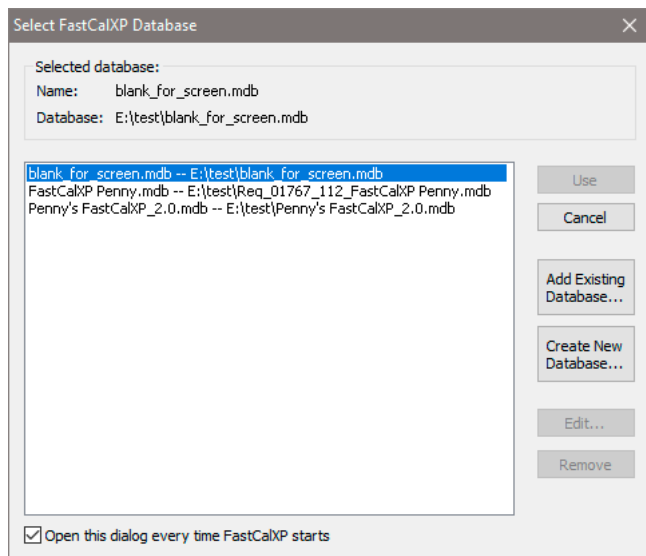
Select FastCalXP Database

Selected database:
Name: blank_for_screen.mdb
Database: E:\test\blank_for_screen.mdb

blank_for_screen.mdb -- E:\test\blank_for_screen.mdb
FastCalXP Penny.mdb -- E:\test\Req_01767_112_FastCalXP Penny.mdb
Penny's FastCalXP_2.0.mdb -- E:\test\Penny's FastCalXP_2.0.mdb

Use
Cancel
Add Existing Database...
Create New Database...
Edit...
Remove

Open this dialog every time FastCalXP starts